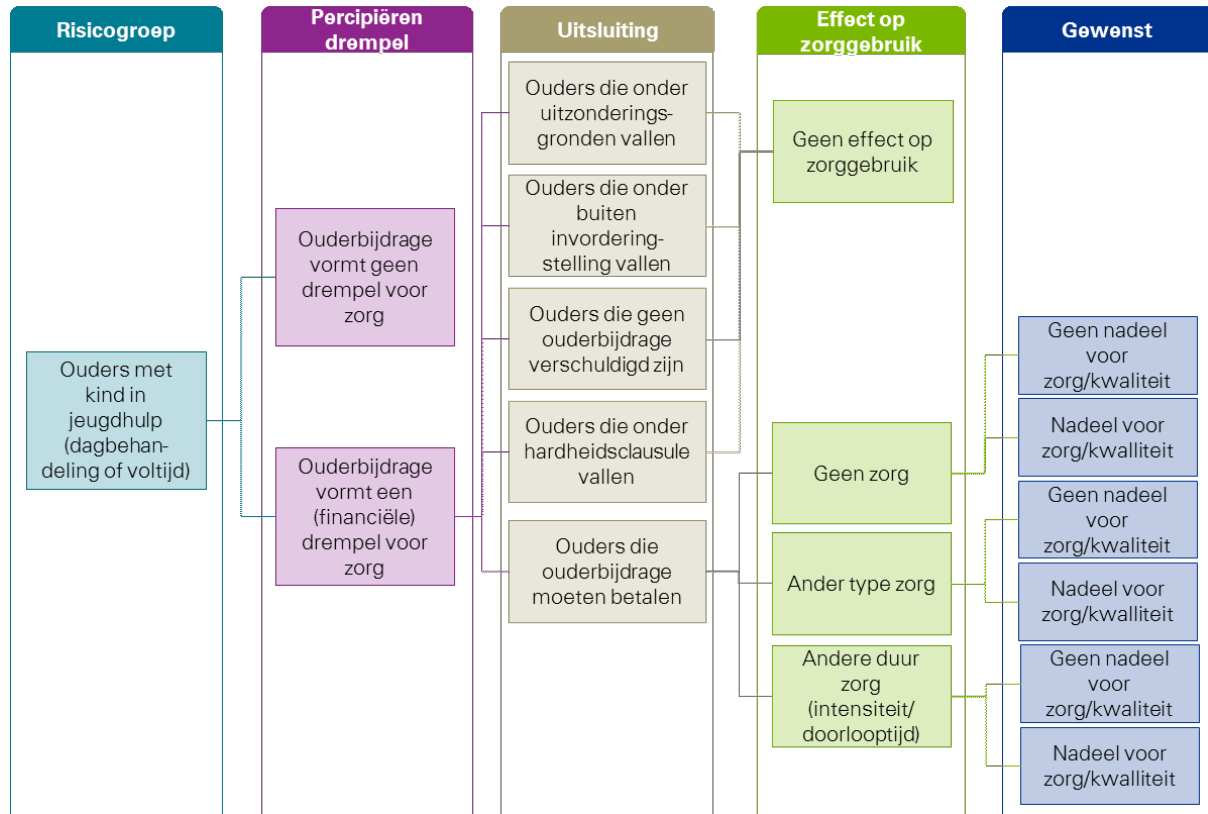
Risicogroep

Percipiëren drempel

Uitsluiting

Effect op zorggebruik

Gewenst

Ouders met kind in jeugdhulp (dagbehandeling of voltijd)

Ouderbijdrage vormt geen drempel voor zorg

Ouderbijdrage vormt een (financiële) drempel voor zorg

Ouders die onder uitzonderingsgronden vallen

Ouders die onder buiten invorderingstelling vallen

Ouders die geen ouderbijdrage verschuldigd zijn

Ouders die onder hardheidsclausule vallen

Ouders die ouderbijdrage moeten betalen

Geen effect op zorggebruik

Geen zorg

Ander type zorg

Andere duur zorg (intensiteit/ doorlooptijd)

Geen nadeel voor zorg/kwaliteit

Nadeel voor zorg/kwaliteit

Geen nadeel voor zorg/kwaliteit

Nadeel voor zorg/kwaliteit

Geen nadeel voor zorg/kwaliteit

Nadeel voor zorg/kwaliteit